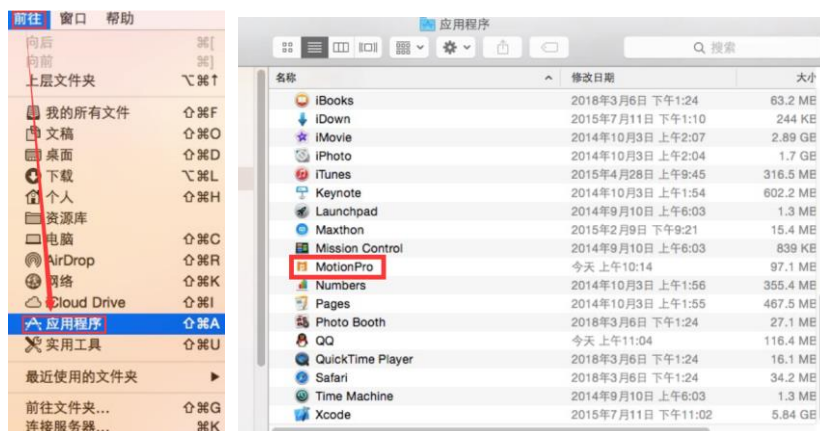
前往 窗口 帮助

向后 ⌘[
向前 ⌘]
上层文件夹 ⌥⌘↑

我的所有文件 ⇧⌘F
文稿 ⇧⌘O
桌面 ⇧⌘D
下载 ⌥⌘L
个人 ⇧⌘H
资源库
电脑 ⇧⌘C
AirDrop ⇧⌘R
网络 ⇧⌘K
iCloud Drive ⇧⌘I
应用程序 ⇧⌘A
实用工具 ⇧⌘U

最近使用的文件夹 ▶

前往文件夹... ⇧⌘G
连接服务器... ⌘K

应用程序

搜索

| 名称 | 修改日期 | 大小 |
|---|---|---|
| iBooks | 2018年3月6日 下午1:24 | 63.2 MB |
| iDown | 2015年7月11日 下午1:10 | 244 KB |
| iMovie | 2014年10月3日 上午2:07 | 2.89 GB |
| iPhoto | 2014年10月3日 上午2:04 | 1.7 GB |
| iTunes | 2015年4月28日 上午9:45 | 316.5 MB |
| Keynote | 2014年10月3日 上午1:54 | 602.2 MB |
| Launchpad | 2014年9月10日 上午6:03 | 1.3 MB |
| Maxthon | 2015年2月9日 下午9:21 | 15.4 MB |
| Mission Control | 2014年9月10日 上午6:03 | 839 KB |
| MotionPro | 今天 上午10:14 | 97.1 MB |
| Numbers | 2014年10月3日 上午1:56 | 355.4 MB |
| Pages | 2014年10月3日 上午1:55 | 467.5 MB |
| Photo Booth | 2018年3月6日 下午1:24 | 27.1 MB |
| QQ | 今天 上午11:04 | 116.4 MB |
| QuickTime Player | 2018年3月6日 下午1:24 | 16.1 MB |
| Safari | 2018年3月6日 下午1:24 | 34.2 MB |
| Time Machine | 2014年9月10日 上午6:03 | 1.3 MB |
| Xcode | 2015年7月11日 上午11:02 | 5.84 GB |